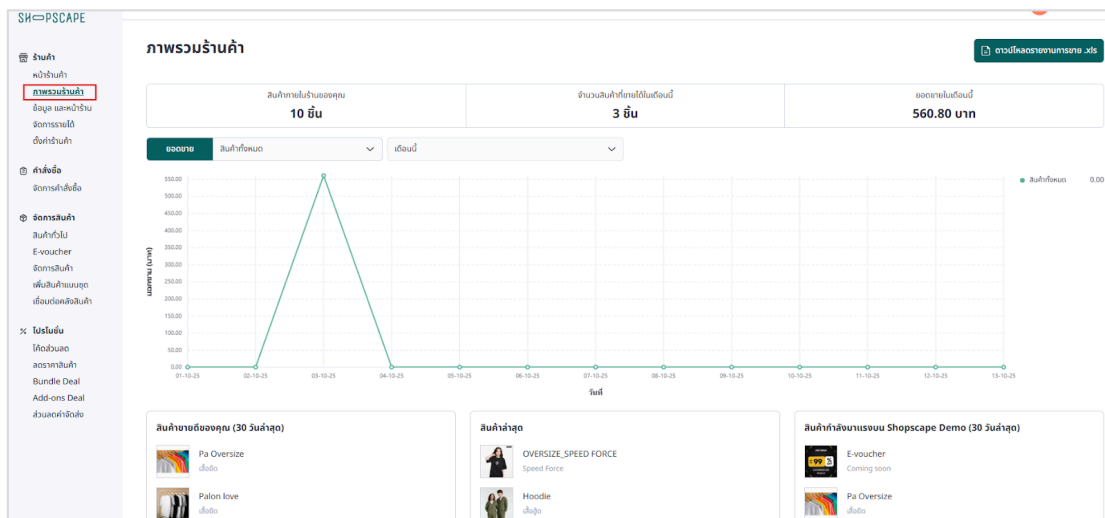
SH⟺PSCAPE

ร้านค้า
หน้าร้านค้า
ภาพรวมร้านค้า
ข้อมูล และหน้าร้าน
จัดการรายได้
ตั้งค่าร้านค้า

คำสั่งซื้อ
จัดการคำสั่งซื้อ

จัดการสินค้า
สินค้าทั่วไป
E-voucher
จัดการสินค้า
เพิ่มสินค้าแบบชุด
เชื่อมต่อคลังสินค้า

โปรโมชั่น
โค้ดส่วนลด
ลดราคาสินค้า
Bundle Deal
Add-ons Deal
ส่วนลดค่าจัดส่ง

ภาพรวมร้านค้า

ดาวน์โหลดรายงานการขาย .xls

| สินค้าขายในร้านของคุณ | จำนวนสินค้าที่ขายได้ในเดือนนี้ | ยอดขายในเดือนนี้ |
|---|---|---|
| 10 ชิ้น | 3 ชิ้น | 560.80 บาท |

ยอดขาย สินค้าทั้งหมด เดือนนี้

● สินค้าทั้งหมด 0.00

550.00
500.00
450.00
400.00
350.00
300.00
250.00
200.00
150.00
100.00
50.00
0.00

ยอดขาย (บาท)

01-10-25 02-10-25 03-10-25 04-10-25 05-10-25 06-10-25 07-10-25 08-10-25 09-10-25 10-10-25 11-10-25 12-10-25 13-10-25

วันที่

สินค้าขายดีของคุณ (30 วันล่าสุด)
Pa Oversize
เสื้อยืด
Palon love
เสื้อยืด

สินค้าล่าสุด
OVERSIZE_SPEED FORCE
Speed Force
Hoodie
เสื้อฮู้ด

สินค้ากำลังมาแรงบน Shopscape Demo (30 วันล่าสุด)
E-voucher
Coming soon
Pa Oversize
เสื้อยืด